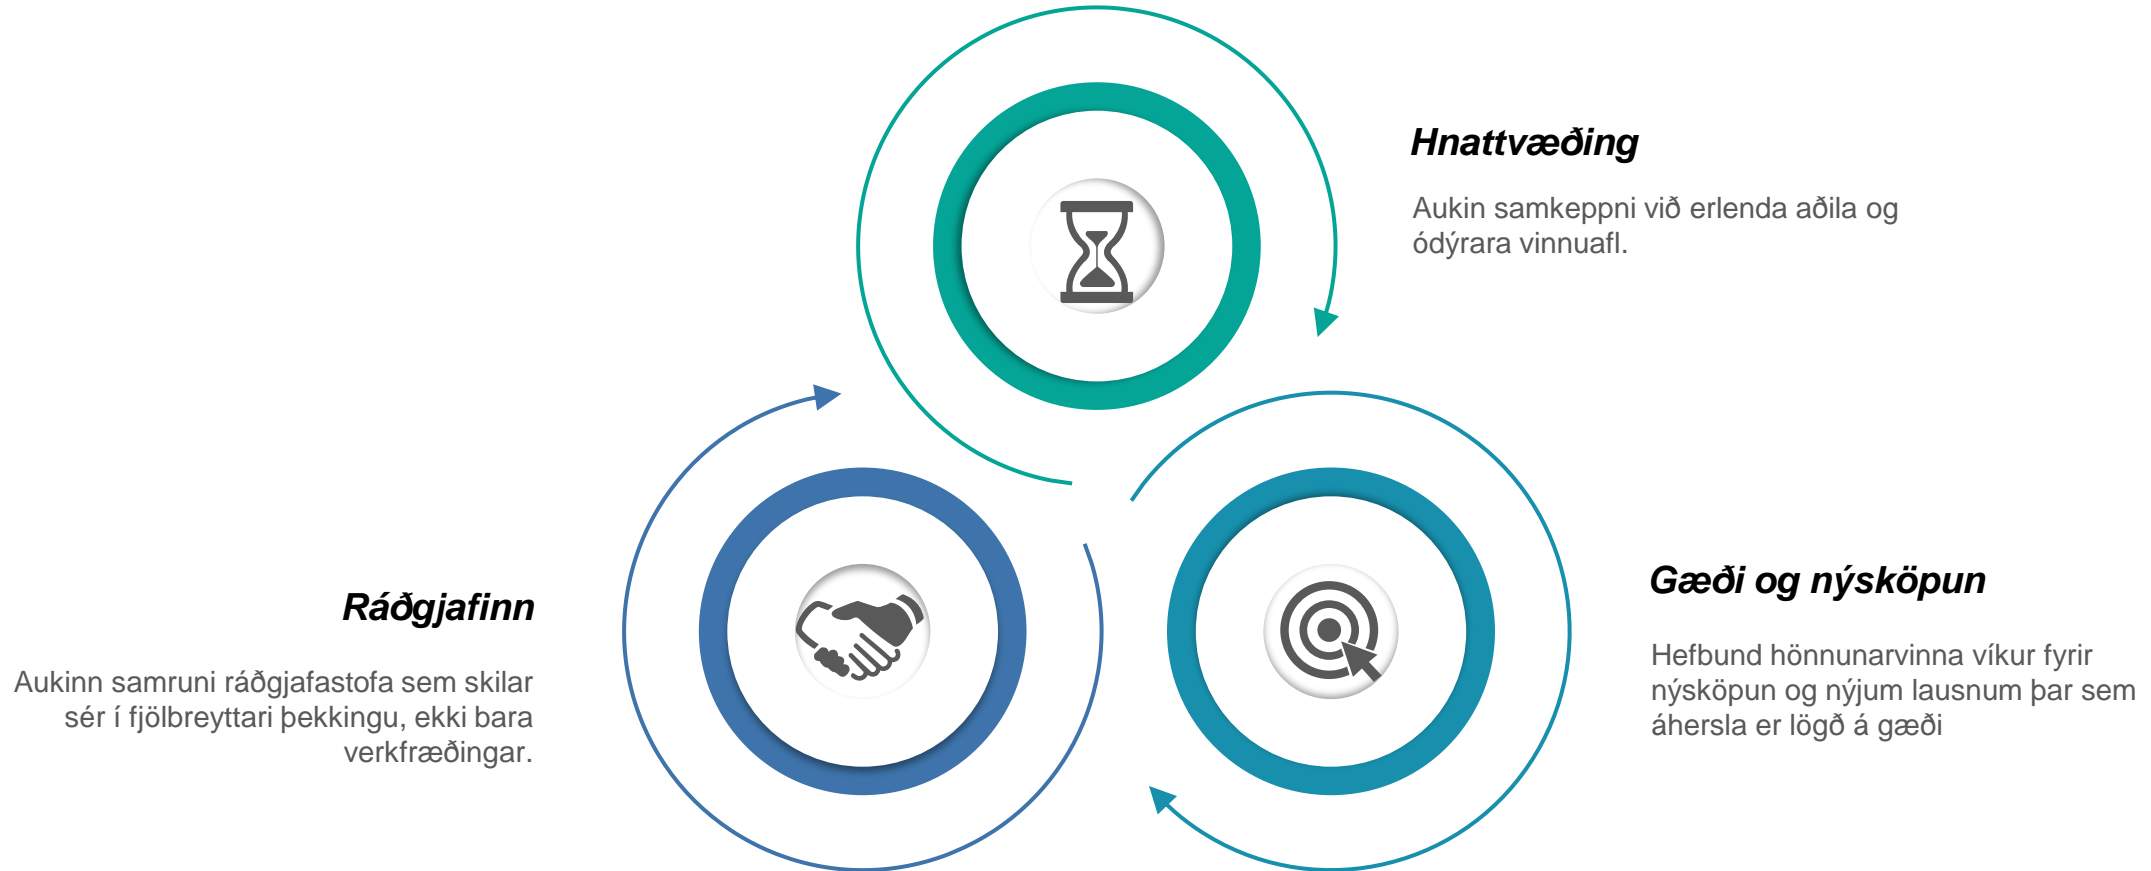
Hnattvæðing

Aukin samkeppni við erlenda aðila og ódýrara vinnuafl.

Gæði og nýsköpun

Hefbund hönnunarvinna víkur fyrir nýsköpun og nýjum lausnum þar sem áhersla er lögð á gæði

Ráðgjafinn

Aukinn samruni ráðgjafastofa sem skilar sér í fjölbreyttari þekkingu, ekki bara verkfræðingar.